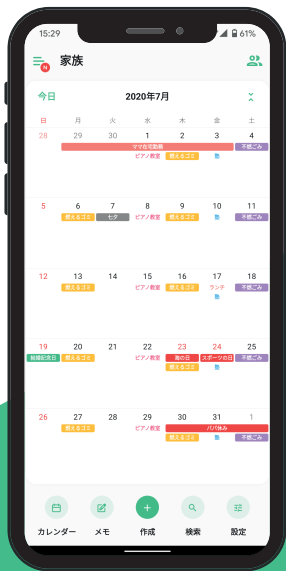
15:29 61%

N 家族

今日 2020年7月

| 日 | 月 | 火 | 水 | 木 | 金 | 土 |
|---|---|---|---|---|---|---|
| 28 | 29 | 30 | 1 ママ在宅勤務 ピアノ教室 | 2 燃えるゴミ | 3 | 4 不燃ごみ |
| 5 | 6 燃えるゴミ | 7 七夕 | 8 ピアノ教室 | 9 燃えるゴミ | 10 | 11 不燃ごみ |
| 12 | 13 燃えるゴミ | 14 | 15 ピアノ教室 | 16 燃えるゴミ | 17 ランチ | 18 不燃ごみ |
| 19 結婚記念日 | 20 燃えるゴミ | 21 | 22 ピアノ教室 | 23 海の日 燃えるゴミ | 24 スポーツの日 | 25 不燃ごみ |
| 26 | 27 燃えるゴミ | 28 | 29 ピアノ教室 | 30 燃えるゴミ パパ休み | 31 | 1 不燃ごみ |

カレンダー メモ 作成 検索 設定